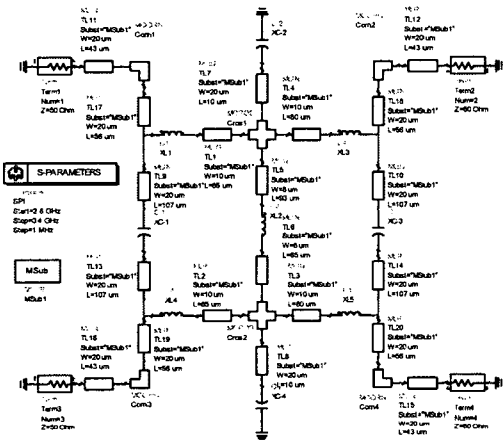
TL11
Subst="MSub1"
W=20 um
L=43 um

Corn1

C2
XC-2

Corn2

TL12
Subst="MSub1"
W=20 um
L=43 um

Term1
Num=1
Z=50 Ohm

TL17
Subst="MSub1"
W=20 um
L=56 um

TL7
Subst="MSub1"
W=20 um
L=10 um

TL4
Subst="MSub1"
W=10 um
L=60 um

TL18
Subst="MSub1"
W=20 um
L=56 um

Term2
Num=2
Z=50 Ohm

Cros1

XL1

XL3

S-PARAMETERS

TL1
Subst="MSub1"
W=10 um
L=85 um

TL5
Subst="MSub1"
W=8 um
L=60 um

SP1
Start=2.6 GHz
Stop=3.4 GHz
Step=1 MHz

TL9
Subst="MSub1"
W=20 um
L=107 um

TL10
Subst="MSub1"
W=20 um
L=107 um

XC-1

XL2

XC-3

TL6
Subst="MSub1"
W=6 um
L=65 um

MSub

MSub1

TL13
Subst="MSub1"
W=20 um
L=107 um

TL2
Subst="MSub1"
W=10 um
L=85 um

TL3
Subst="MSub1"
W=10 um
L=60 um

TL14
Subst="MSub1"
W=20 um
L=107 um

XL4

XL5

Cros2

TL16
Subst="MSub1"
W=20 um
L=43 um

TL19
Subst="MSub1"
W=20 um
L=56 um

TL8
Subst="MSub1"
W=20 um
L=10 um

TL20
Subst="MSub1"
W=20 um
L=56 um

XC-4

Corn3

Corn4

Term3
Num=3
Z=50 Ohm

TL15
Subst="MSub1"
W=20 um
L=43 um

Term4
Num=4
Z=50 Ohm